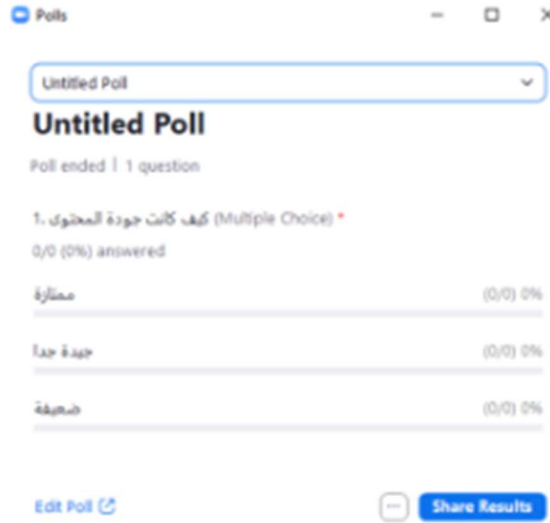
Polls

Untitled Poll

Untitled Poll

Poll ended | 1 question

1. كيف كانت جودة المحتوى (Multiple Choice) *

0/0 (0%) answered

ممتازة (0/0) 0%

جيدة جدا (0/0) 0%

ضعيفة (0/0) 0%

Edit Poll

...

Share Results